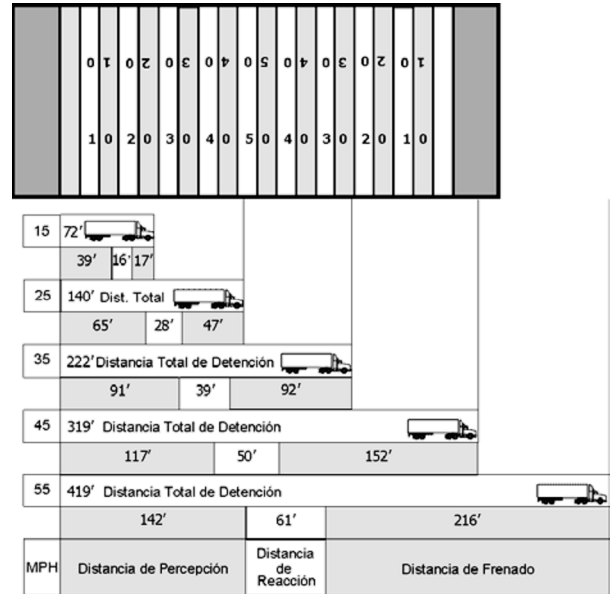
10 20 30 40 50 40 30 20 10

10 20 30 40 50 40 30 20 10

15 72′

39′ 16′ 17′

25 140′ Dist. Total

65′ 28′ 47′

35 222′ Distancia Total de Detención

91′ 39′ 92′

45 319′ Distancia Total de Detención

117′ 50′ 152′

55 419′ Distancia Total de Detención

142′ 61′ 216′

| MPH | Distancia de Percepción | Distancia de Reacción | Distancia de Frenado |
|---|---|---|---|